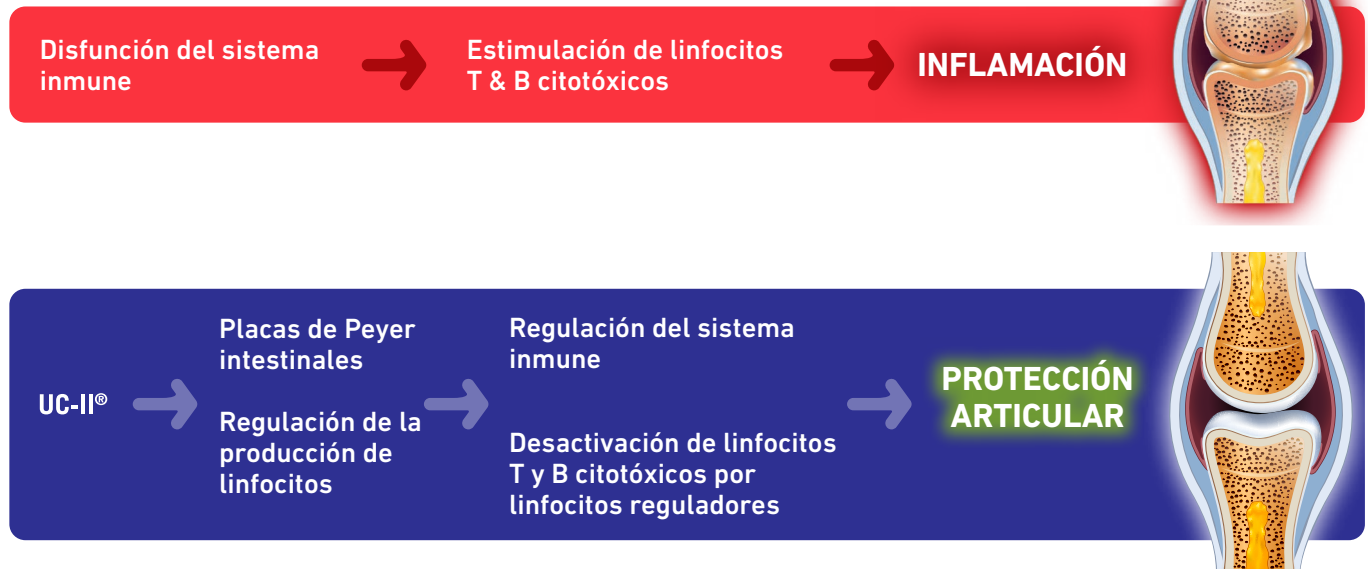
Disfunción del sistema inmune

Estimulación de linfocitos T & B citotóxicos

INFLAMACIÓN

UC-II®

Placas de Peyer intestinales

Regulación de la producción de linfocitos

Regulación del sistema inmune

Desactivación de linfocitos T y B citotóxicos por linfocitos reguladores

PROTECCIÓN ARTICULAR